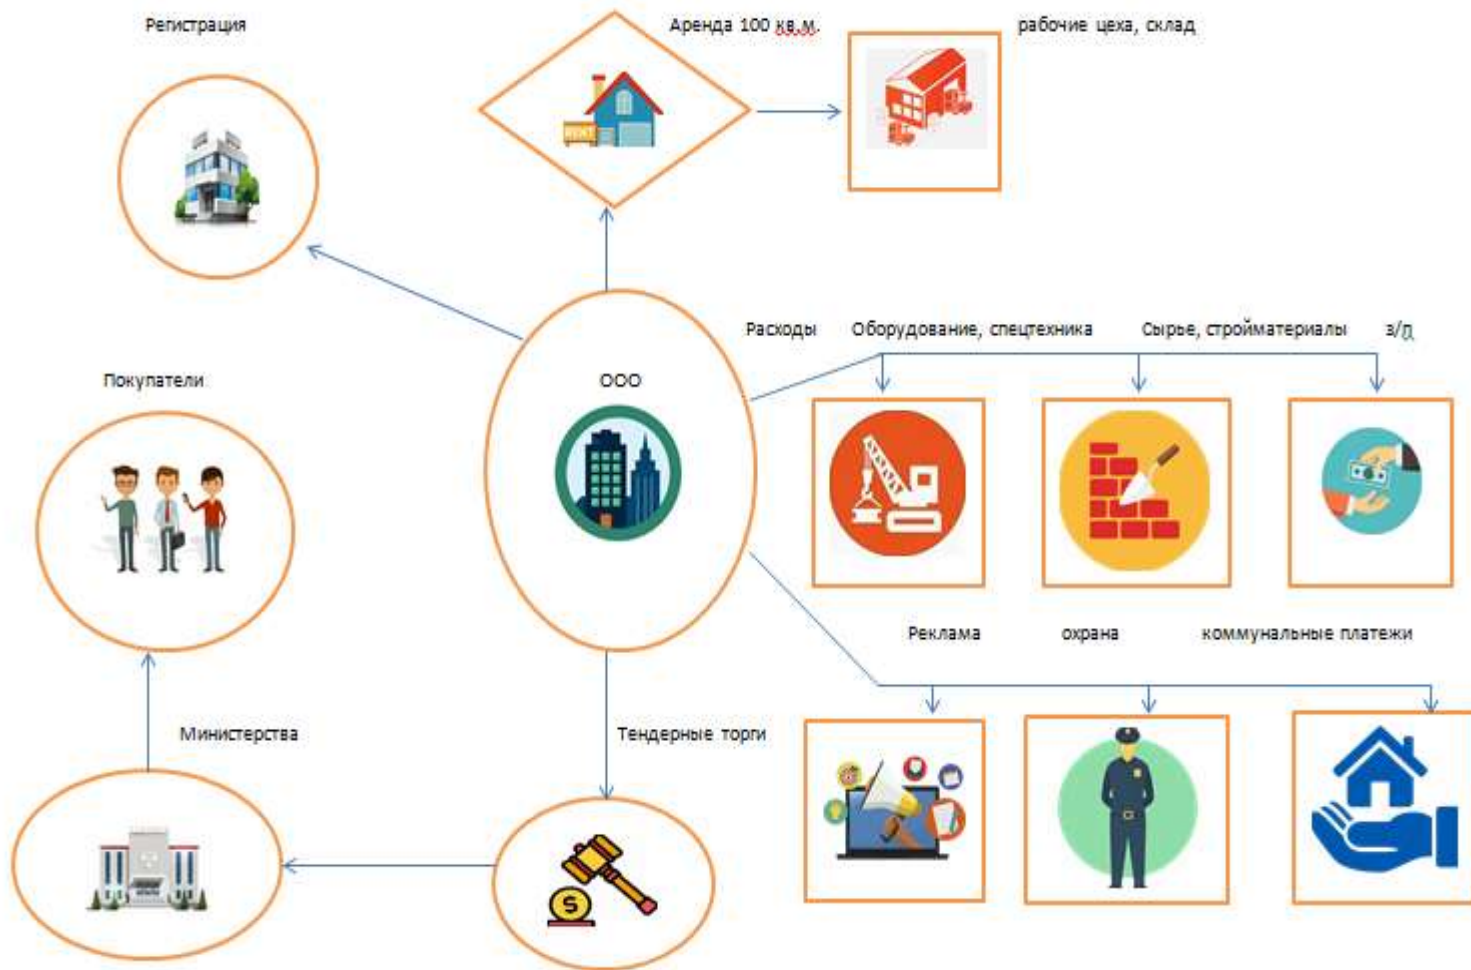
Регистрация

Аренда 100 кв.м.

рабочие цеха, склад

RENT

Расходы

Оборудование, спецтехника

Сырье, стройматериалы

з/п

ООО

Покупатели

Реклама

охрана

коммунальные платежи

Министерства

Тендерные торги

$